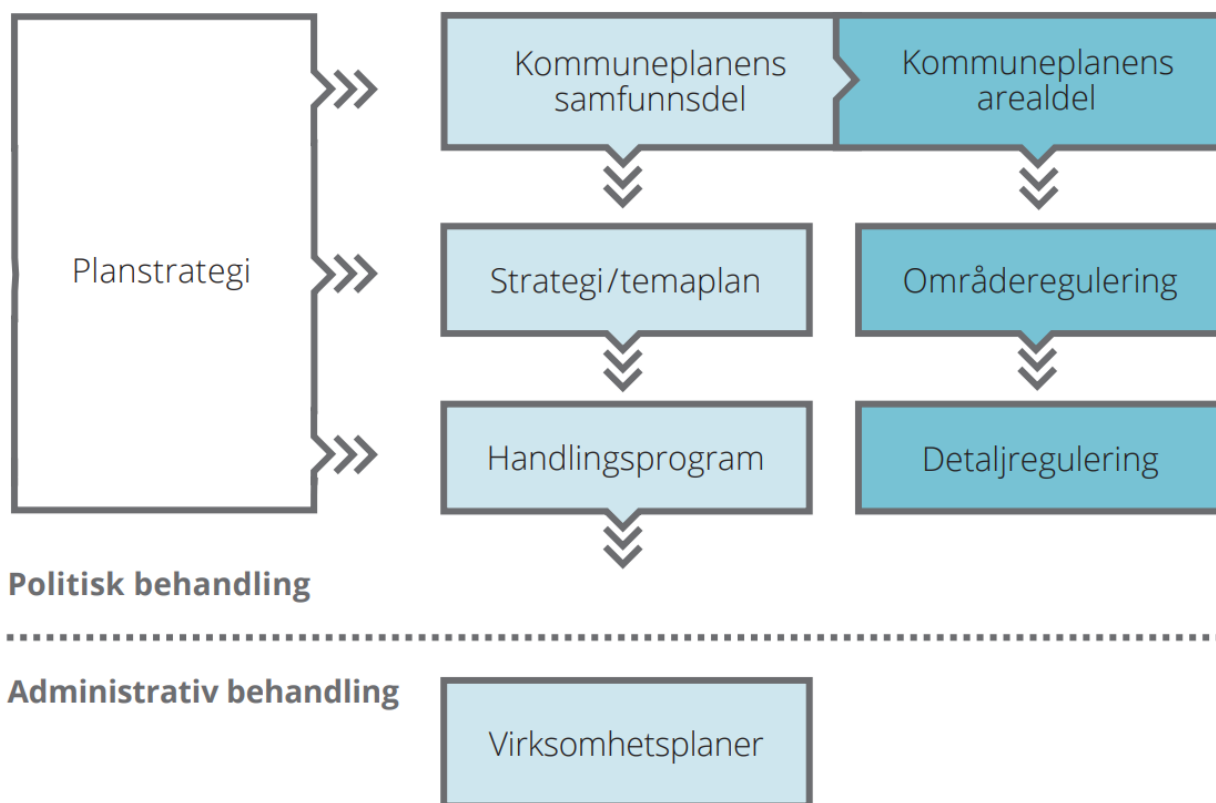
Planstrategi

Kommuneplanens samfunnsdel

Kommuneplanens arealdel

Strategi/temaplan

Områderegulering

Handlingsprogram

Detaljregulering

Politisk behandling

Administrativ behandling

Virksomhetsplaner